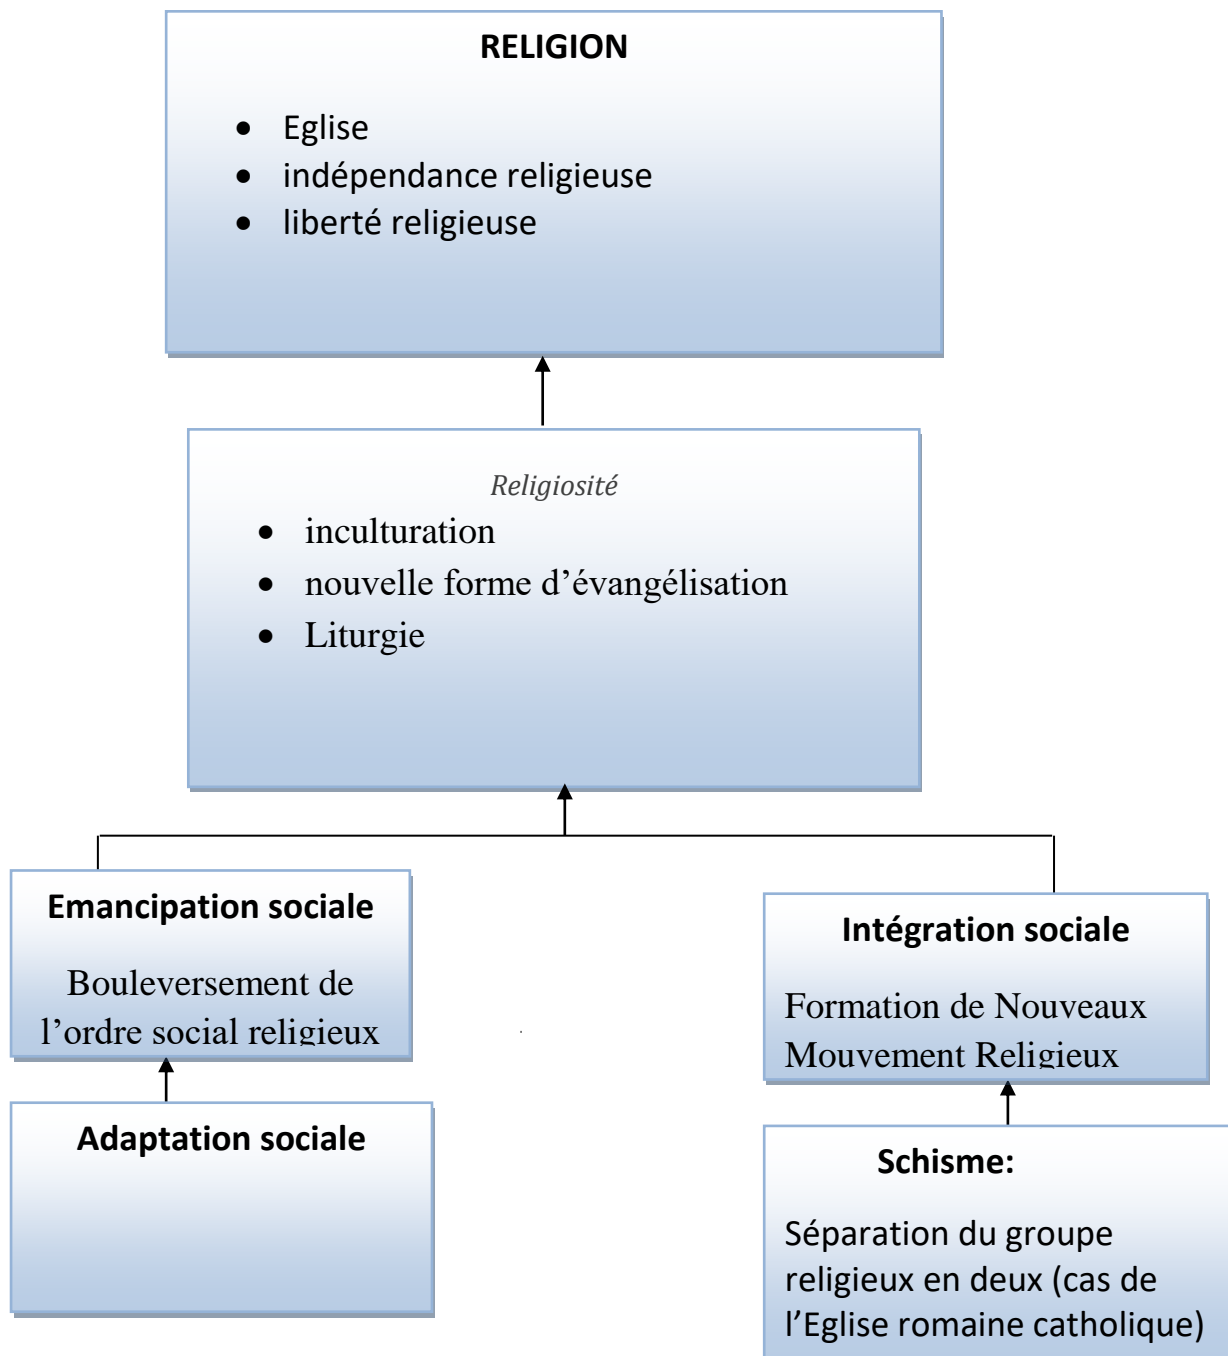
**RELIGION**

- Eglise
- indépendance religieuse
- liberté religieuse

*Religiosité*

- inculturation
- nouvelle forme d'évangélisation
- Liturgie

**Emancipation sociale**

Bouleversement de l'ordre social religieux

**Intégration sociale**

Formation de Nouveaux Mouvement Religieux

**Adaptation sociale**

**Schisme:**

Séparation du groupe religieux en deux (cas de l'Eglise romaine catholique)